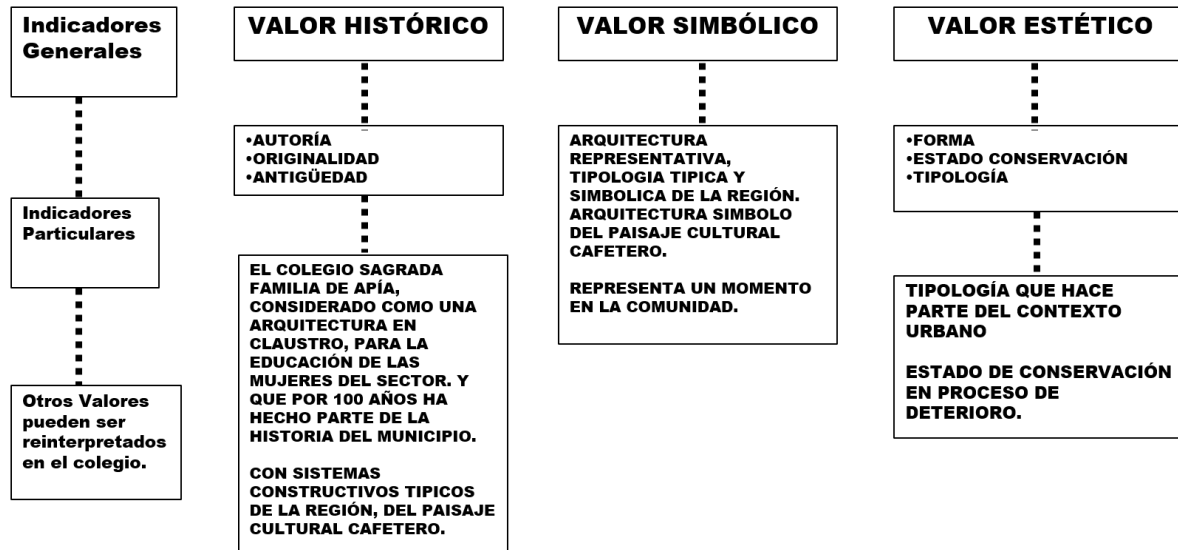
Indicadores Generales

Indicadores Particulares

Otros Valores pueden ser reinterpretados en el colegio.

VALOR HISTÓRICO

•AUTORÍA
•ORIGINALIDAD
•ANTIGÜEDAD

EL COLEGIO SAGRADA FAMILIA DE APÍA, CONSIDERADO COMO UNA ARQUITECTURA EN CLAUSTRO, PARA LA EDUCACIÓN DE LAS MUJERES DEL SECTOR. Y QUE POR 100 AÑOS HA HECHO PARTE DE LA HISTORIA DEL MUNICIPIO.

CON SISTEMAS CONSTRUCTIVOS TIPICOS DE LA REGIÓN, DEL PAISAJE CULTURAL CAFETERO.

VALOR SIMBÓLICO

ARQUITECTURA REPRESENTATIVA, TIPOLOGIA TIPICA Y SIMBOLICA DE LA REGIÓN. ARQUITECTURA SIMBOLO DEL PAISAJE CULTURAL CAFETERO.

REPRESENTA UN MOMENTO EN LA COMUNIDAD.

VALOR ESTÉTICO

•FORMA
•ESTADO CONSERVACIÓN
•TIPOLOGÍA

TIPOLOGÍA QUE HACE PARTE DEL CONTEXTO URBANO

ESTADO DE CONSERVACIÓN EN PROCESO DE DETERIORO.